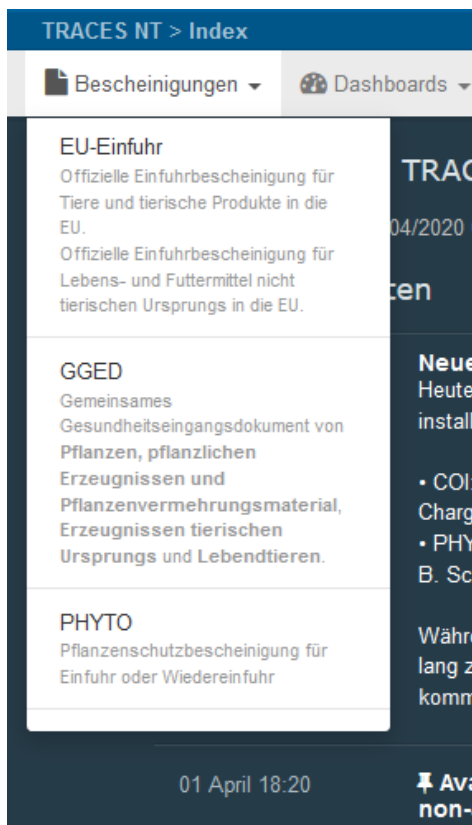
TRACES NT > Index

Bescheinigungen ▾ Dashboards ▾

EU-Einfuhr
Offizielle Einfuhrbescheinigung für Tiere und tierische Produkte in die EU.
Offizielle Einfuhrbescheinigung für Lebens- und Futtermittel nicht tierischen Ursprungs in die EU.

GGED
Gemeinsames Gesundheitseingangsdokument von **Pflanzen, pflanzlichen Erzeugnissen und Pflanzenvermehrungsmaterial**, **Erzeugnissen tierischen Ursprungs** und **Lebendtieren**.

PHYTO
Pflanzenschutzbescheinigung für Einfuhr oder Wiedereinfuhr

TRAC
04/2020
ten

Neue
Heute
install

• COI
Charg
• PHY
B. Sc

Währ
lang z
komm

01 April 18:20

Ava
non-